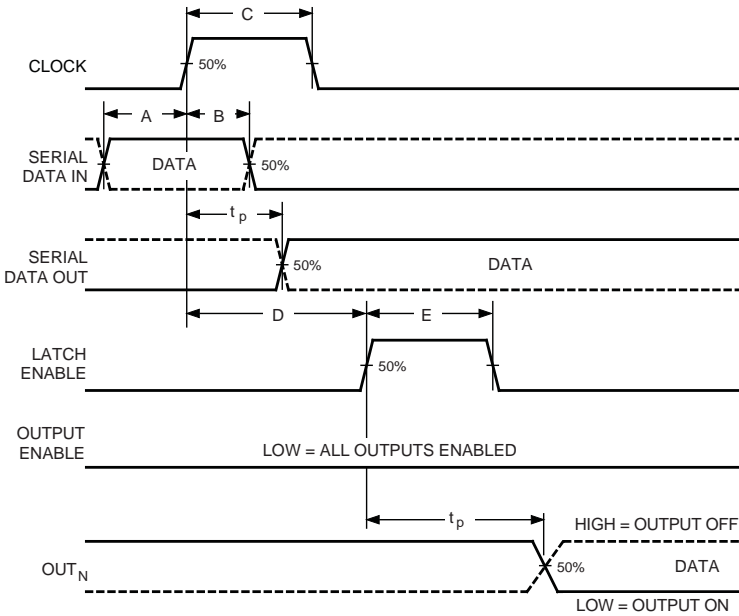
C

CLOCK

50%

A

B

SERIAL DATA IN

DATA

50%

$t_p$

SERIAL DATA OUT

50%

DATA

D

E

LATCH ENABLE

50%

OUTPUT ENABLE

LOW = ALL OUTPUTS ENABLED

$t_p$

HIGH = OUTPUT OFF

$OUT_N$

50%

DATA

LOW = OUTPUT ON